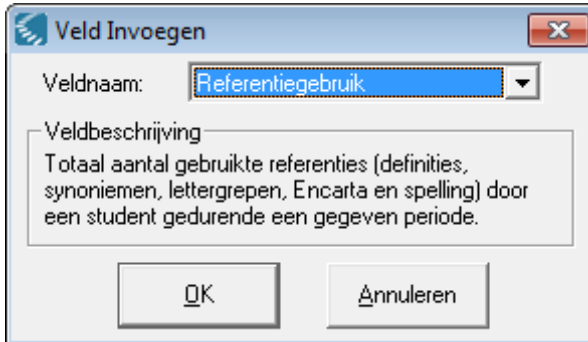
Veld Invoegen

Veldnaam: Referentiegebruik

Veldbeschrijving

Totaal aantal gebruikte referenties (definities, synoniemen, lettergrepen, Encarta en spelling) door een student gedurende een gegeven periode.

OK

Annuleren